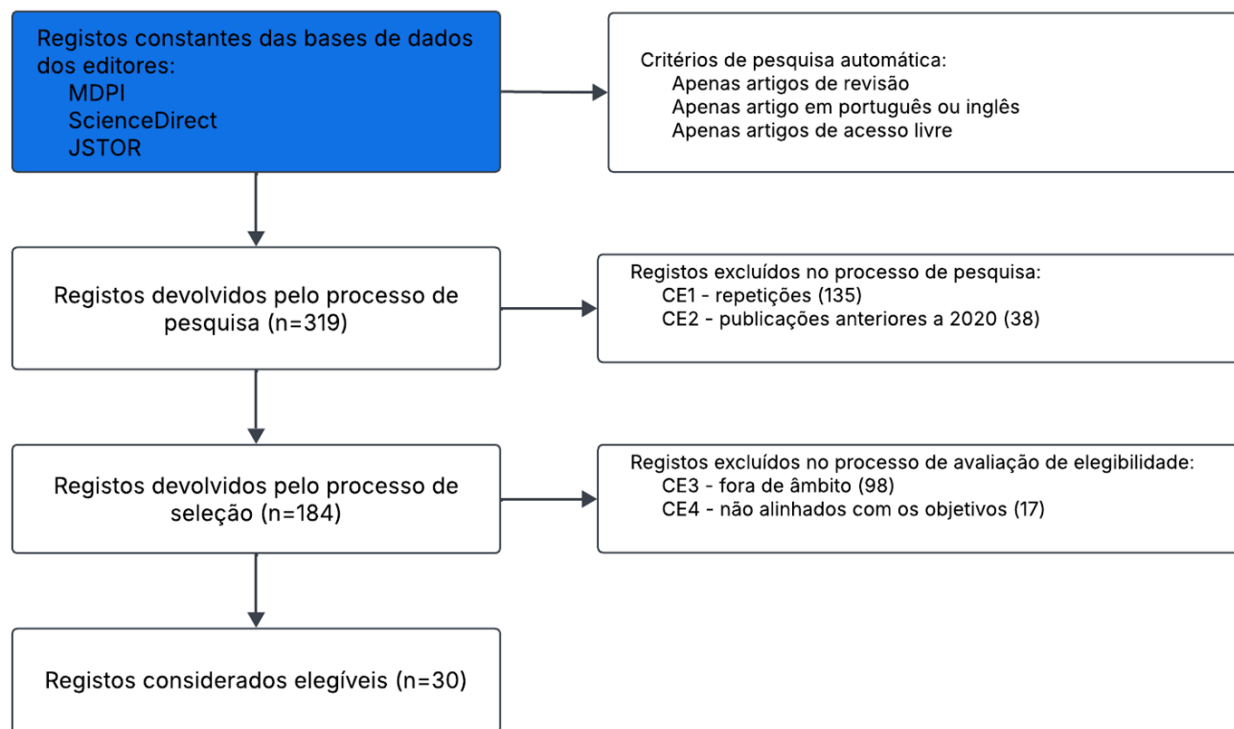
Registos constantes das bases de dados dos editores:
MDPI
ScienceDirect
JSTOR

Critérios de pesquisa automática:
Apenas artigos de revisão
Apenas artigo em português ou inglês
Apenas artigos de acesso livre

Registos devolvidos pelo processo de pesquisa (n=319)

Registos excluídos no processo de pesquisa:
CE1 - repetições (135)
CE2 - publicações anteriores a 2020 (38)

Registos devolvidos pelo processo de seleção (n=184)

Registos excluídos no processo de avaliação de elegibilidade:
CE3 - fora de âmbito (98)
CE4 - não alinhados com os objetivos (17)

Registos considerados elegíveis (n=30)